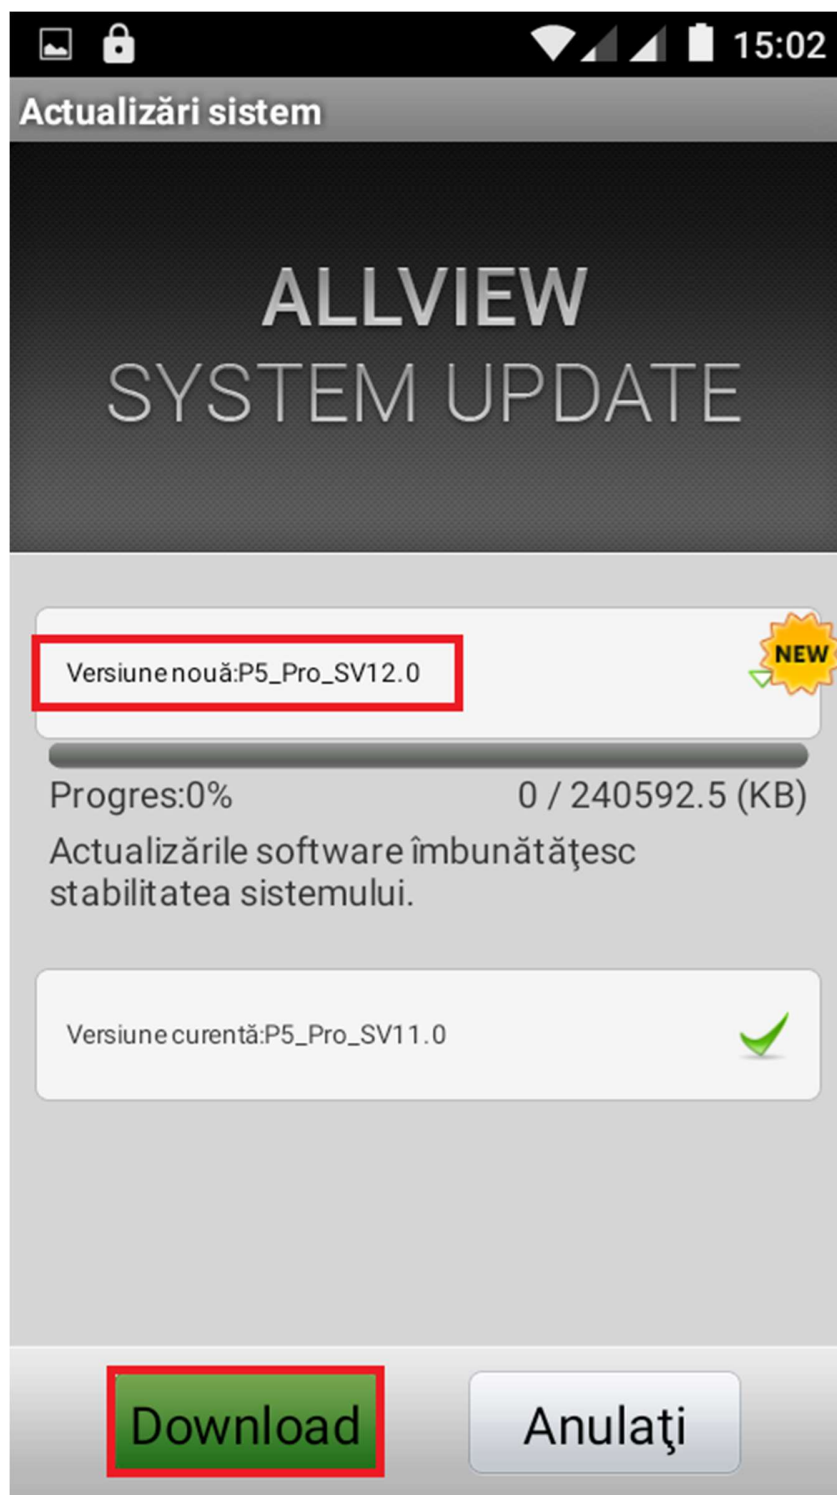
15:02

Actualizări sistem

ALLVIEW
SYSTEM UPDATE

Versiune nouă:P5_Pro_SV12.0

NEW

Progres:0%

0 / 240592.5 (KB)

Actualizările software îmbunătăţesc stabilitatea sistemului.

Versiune curentă:P5_Pro_SV11.0

Download

Anulaţi